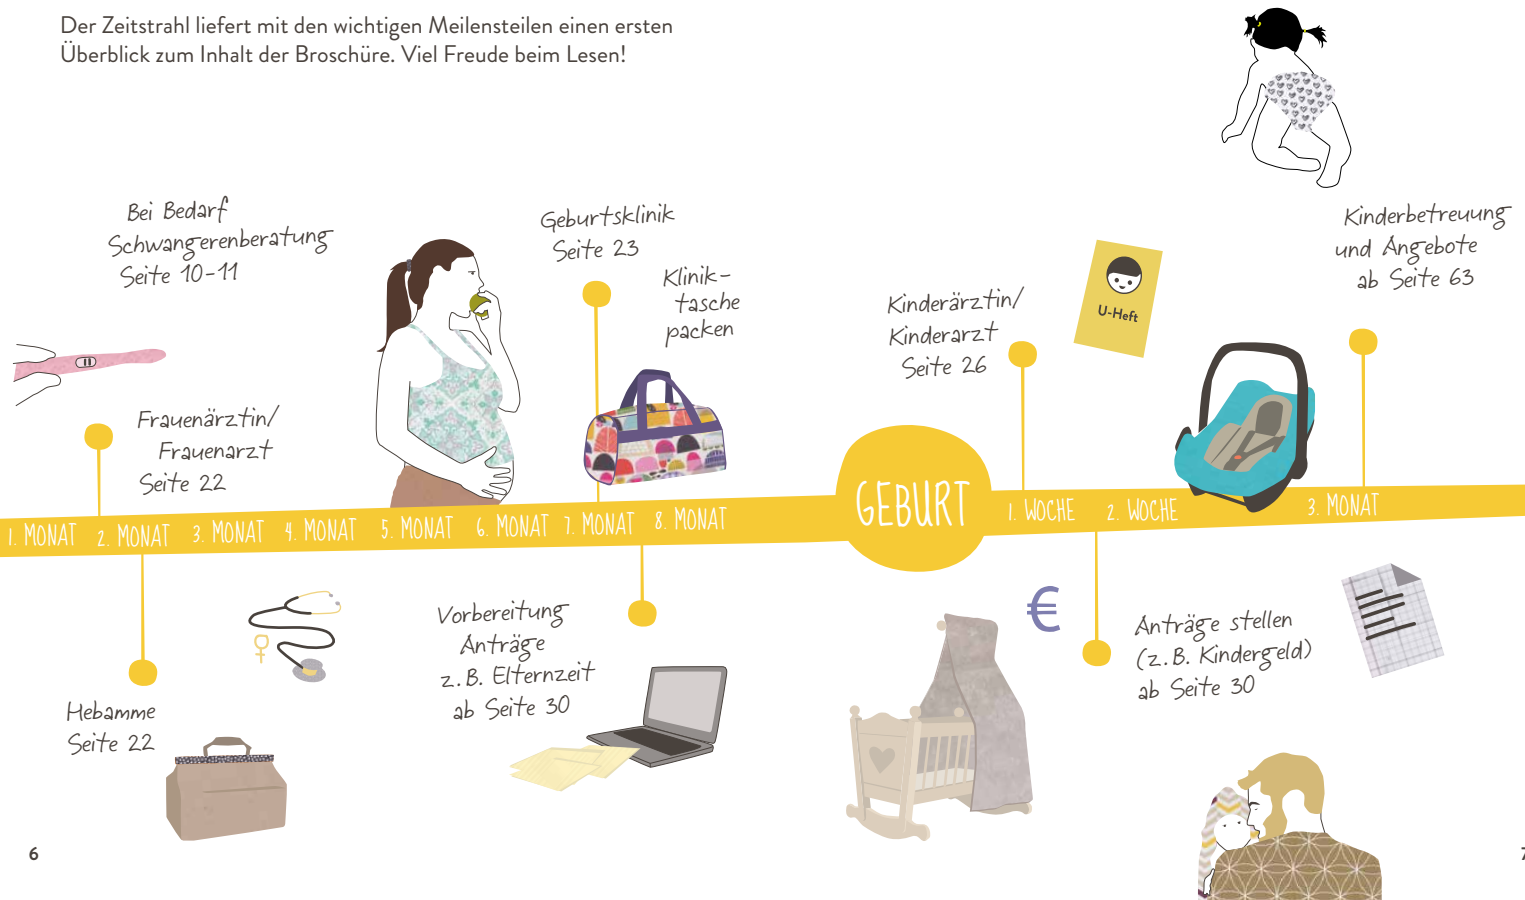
Der Zeitstrahl liefert mit den wichtigen Meilensteilen einen ersten Überblick zum Inhalt der Broschüre. Viel Freude beim Lesen!

Bei Bedarf Schwangerenberatung Seite 10-11

Geburtsklinik Seite 23

Klinik-tasche packen

Kinderärztin/ Kinderarzt Seite 26

U-Heft

Kinderbetreuung und Angebote ab Seite 63

Frauenärztin/ Frauenarzt Seite 22

1. MONAT 2. MONAT 3. MONAT 4. MONAT 5. MONAT 6. MONAT 7. MONAT 8. MONAT GEBURT 1. WOCHE 2. WOCHE 3. MONAT

Vorbereitung Anträge z.B. Elternzeit ab Seite 30

€

Anträge stellen (z.B. Kindergeld) ab Seite 30

Hebamme Seite 22

6